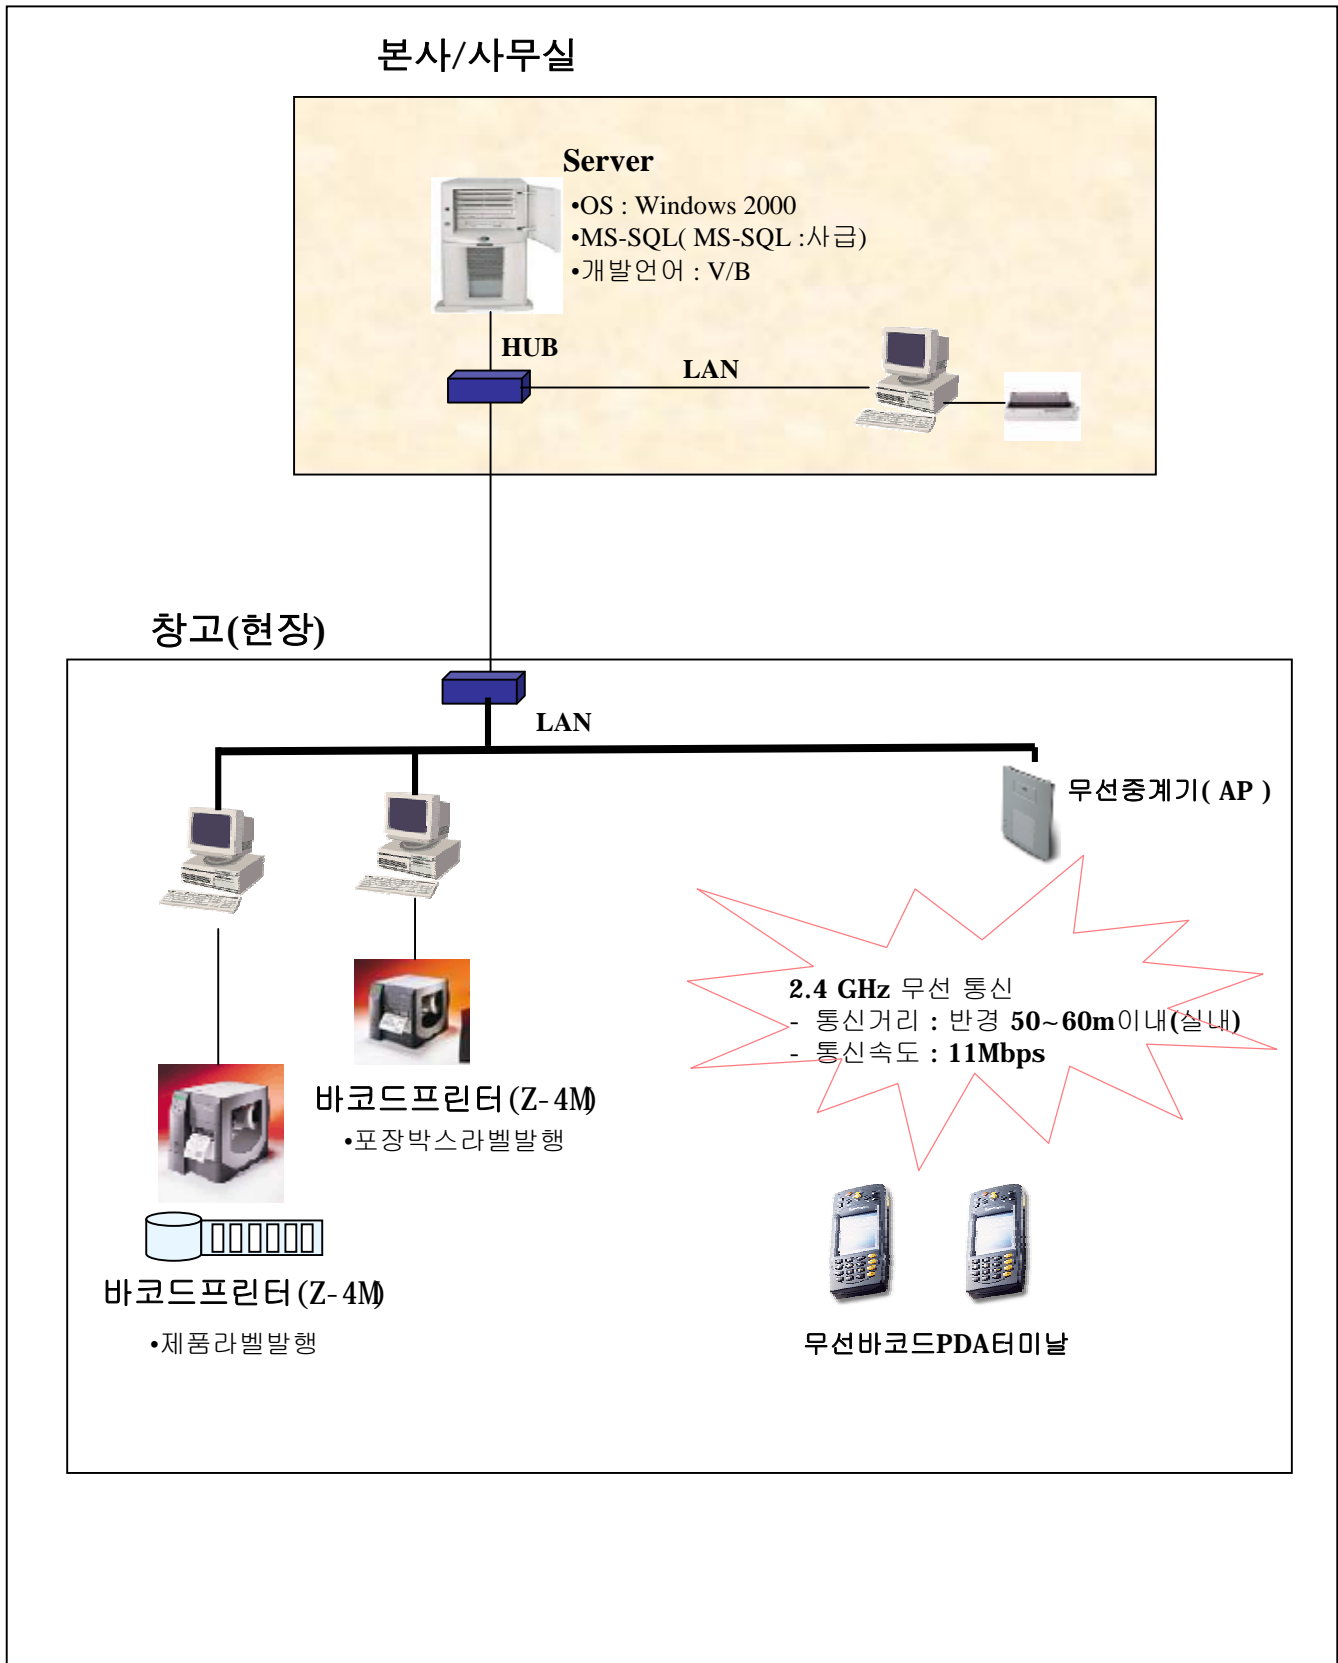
본사/사무실

Server
•OS : Windows 2000
•MS-SQL( MS-SQL :사급)
•개발언어 : V/B

HUB

LAN

창고(현장)

LAN

무선중계기( AP )

2.4 GHz 무선 통신
- 통신거리 : 반경 50~60m이내(실내)
- 통신속도 : 11Mbps

바코드프린터(Z-4M)
•포장박스라벨발행

바코드프린터(Z-4M)
•제품라벨발행

무선바코드PDA터미날